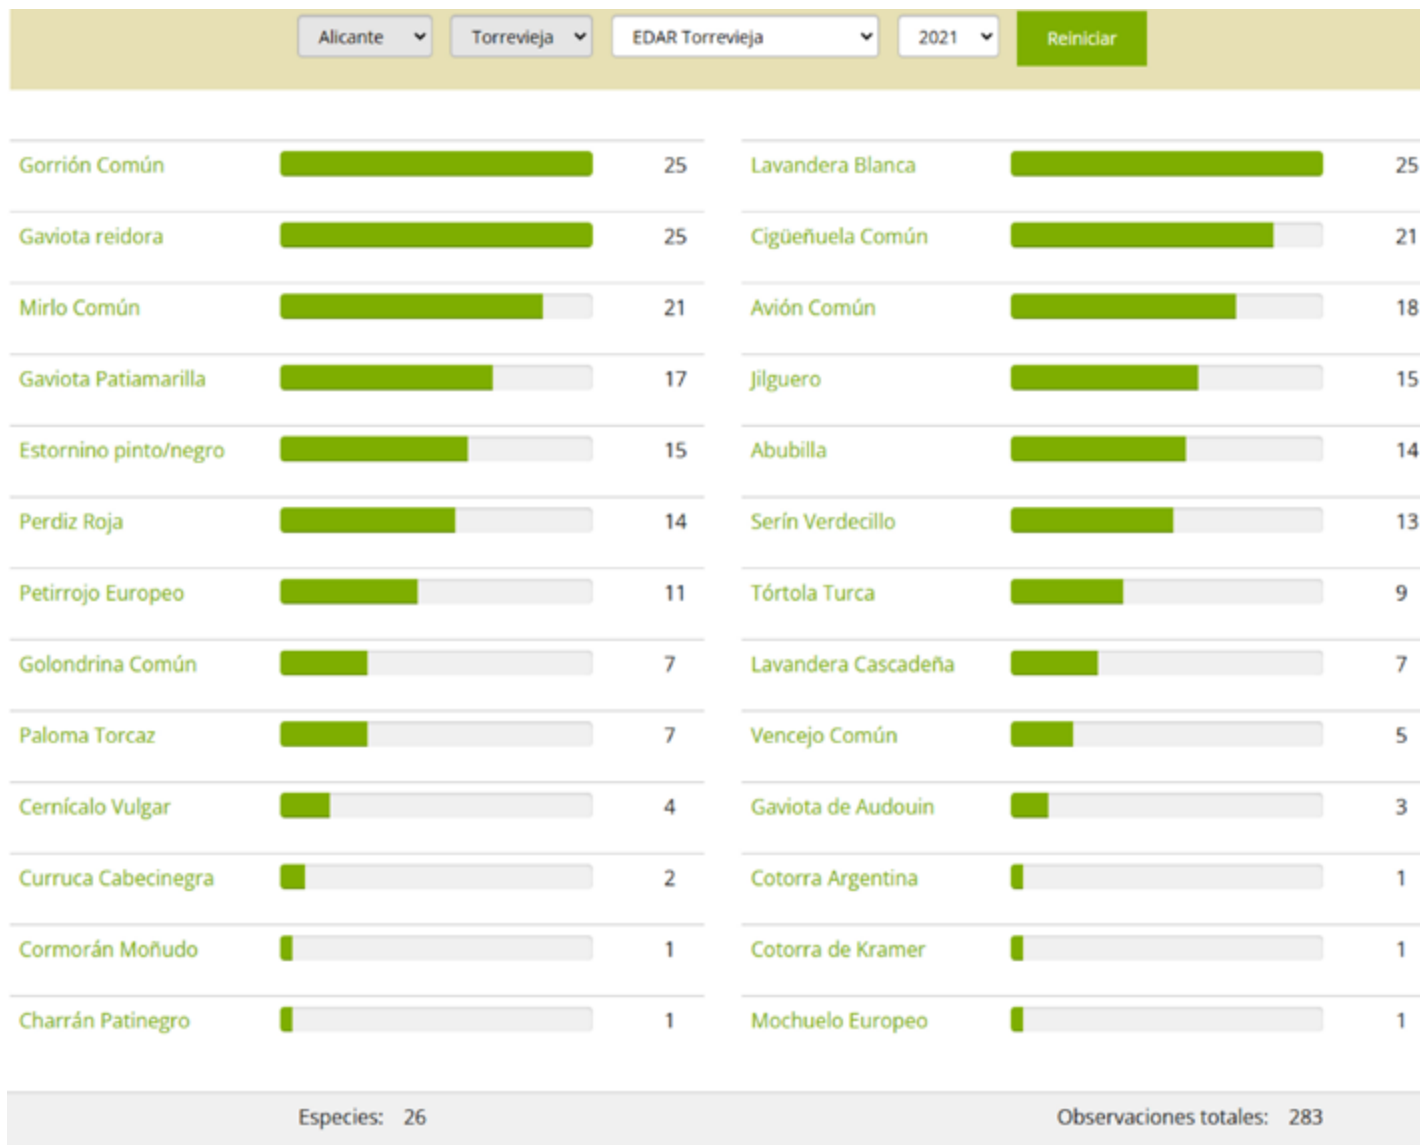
Alicante Torrevieja EDAR Torrevieja 2021 Reiniciar

| | |
|---|---|
| Gorrión Común | 25 |
| Gaviota reidora | 25 |
| Mirlo Común | 21 |
| Gaviota Patiamarilla | 17 |
| Estornino pinto/negro | 15 |
| Perdiz Roja | 14 |
| Petirrojo Europeo | 11 |
| Golondrina Común | 7 |
| Paloma Torcaz | 7 |
| Cernícalo Vulgar | 4 |
| Curruca Cabecinegra | 2 |
| Cormorán Moñudo | 1 |
| Charrán Patinegro | 1 |

| | |
|---|---|
| Lavandera Blanca | 25 |
| Cigüeñuela Común | 21 |
| Avión Común | 18 |
| Jilguero | 15 |
| Abubilla | 14 |
| Serín Verdecillo | 13 |
| Tórtola Turca | 9 |
| Lavandera Cascadeña | 7 |
| Vencejo Común | 5 |
| Gaviota de Audouin | 3 |
| Cotorra Argentina | 1 |
| Cotorra de Kramer | 1 |
| Mochuelo Europeo | 1 |

Especies: 26

Observaciones totales: 283